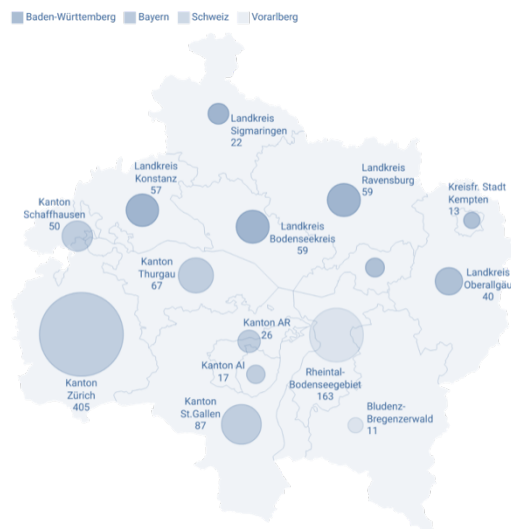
Baden-Württemberg Bayern Schweiz Vorarlberg

Landkreis Sigmaringen 22

Landkreis Konstanz 57

Landkreis Ravensburg 59

Kreisfr. Stadt Kempten 13

Kanton Schaffhausen 50

Landkreis Bodenseekreis 59

Kanton Thurgau 67

Landkreis Oberallgäu 40

Kanton AR 26

Kanton AI 17

Rheintal-Bodenseegebiet 163

Kanton Zürich 405

Kanton St.Gallen 87

Bludenz-Bregenzerwald 11